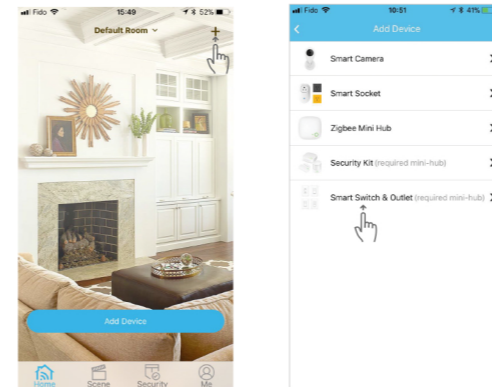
Fido 15:49 52%

Default Room

+

Add Device

Home Scene Security Me

Fido 10:51 41%

Add Device

Smart Camera

Smart Socket

Zigbee Mini Hub

Security Kit (required mini-hub)

Smart Switch & Outlet (required mini-hub)